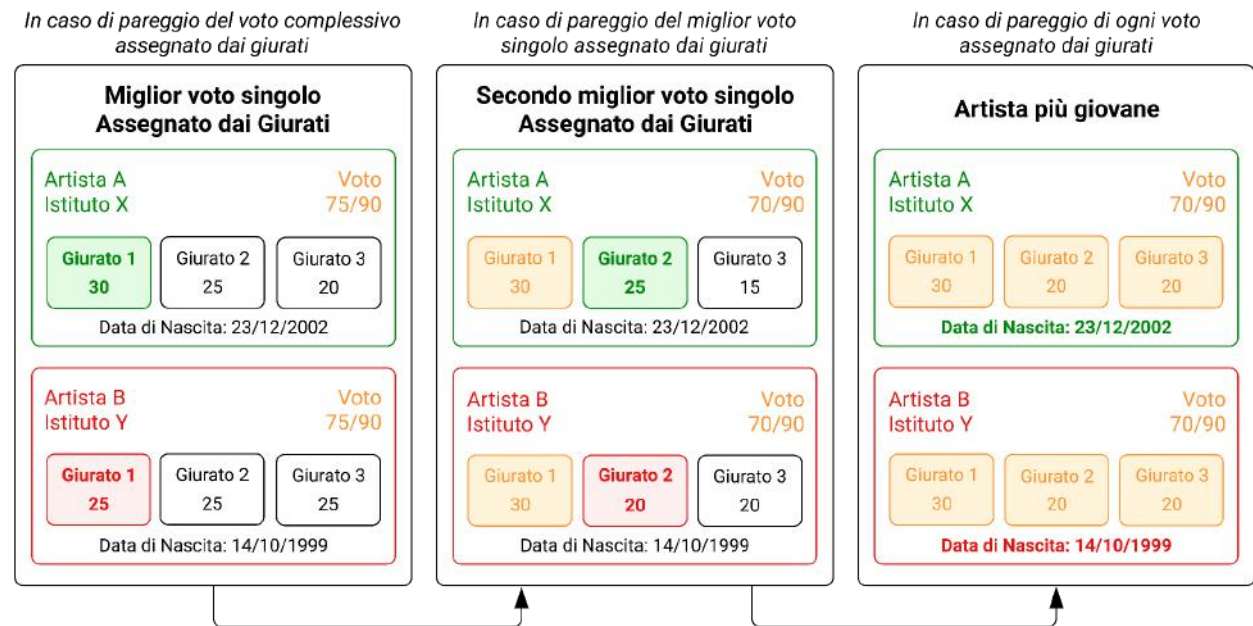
In caso di pareggio del voto complessivo assegnato dai giurati

Miglior voto singolo Assegnato dai Giurati

Artista A
Istituto X

Voto
75/90

Giurato 1
30

Giurato 2
25

Giurato 3
20

Data di Nascita: 23/12/2002

Artista B
Istituto Y

Voto
75/90

Giurato 1
25

Giurato 2
25

Giurato 3
25

Data di Nascita: 14/10/1999

In caso di pareggio del miglior voto singolo assegnato dai giurati

Secondo miglior voto singolo Assegnato dai Giurati

Artista A
Istituto X

Voto
70/90

Giurato 1
30

Giurato 2
25

Giurato 3
15

Data di Nascita: 23/12/2002

Artista B
Istituto Y

Voto
70/90

Giurato 1
30

Giurato 2
20

Giurato 3
20

Data di Nascita: 14/10/1999

In caso di pareggio di ogni voto assegnato dai giurati

Artista più giovane

Artista A
Istituto X

Voto
70/90

Giurato 1
30

Giurato 2
20

Giurato 3
20

Data di Nascita: 23/12/2002

Artista B
Istituto Y

Voto
70/90

Giurato 1
30

Giurato 2
20

Giurato 3
20

Data di Nascita: 14/10/1999